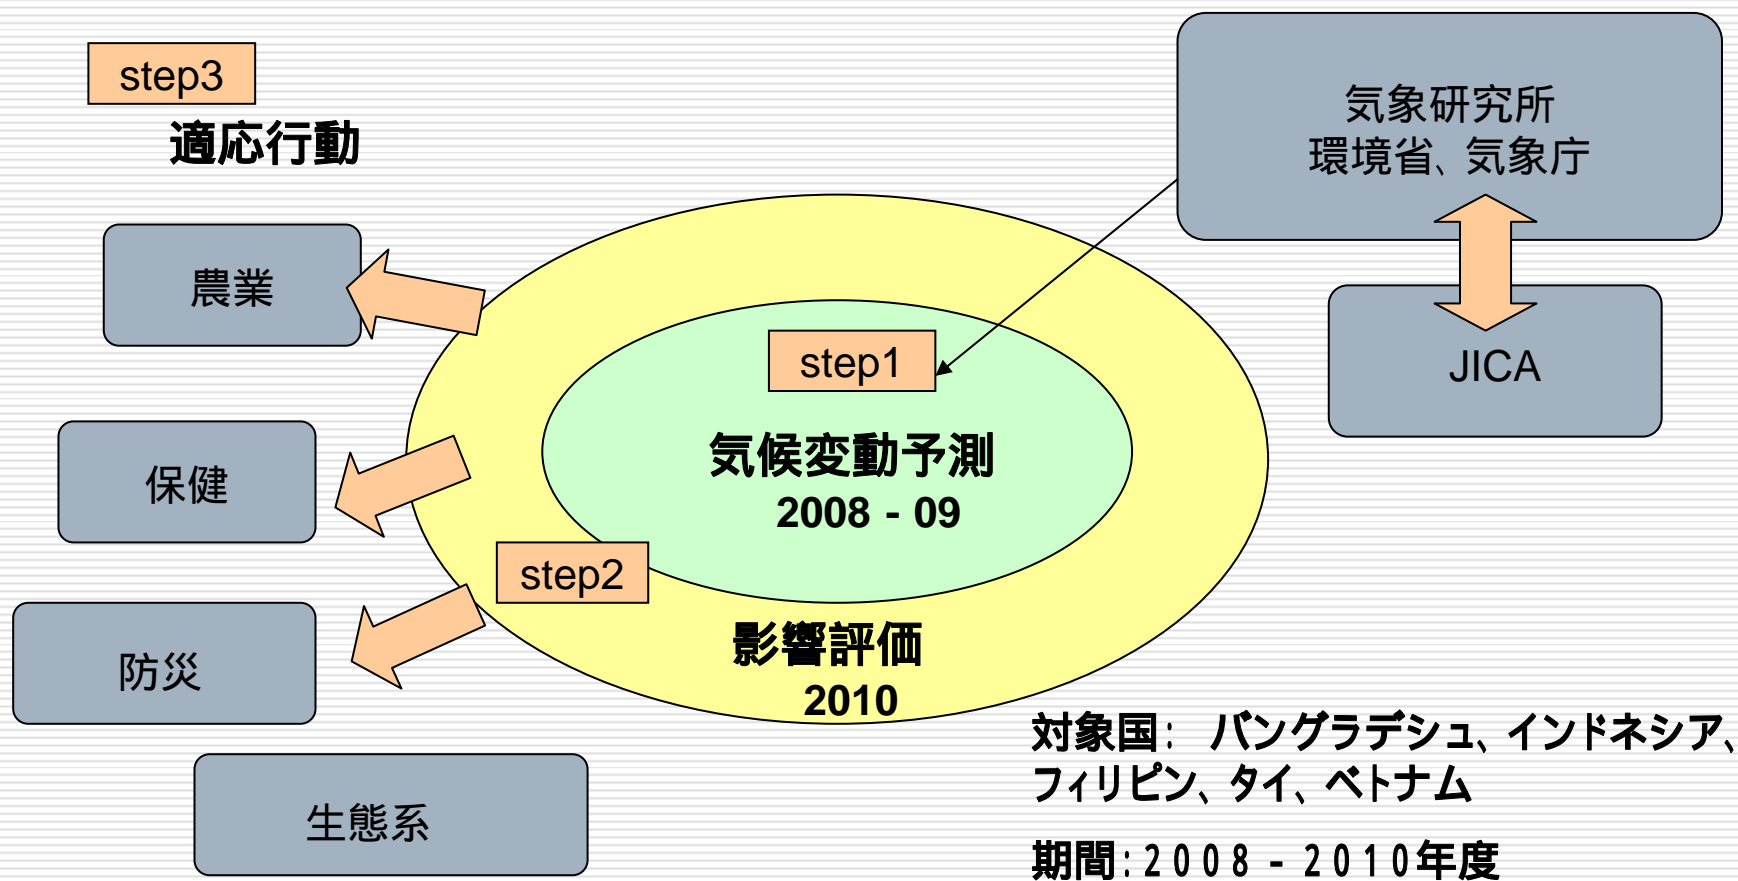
step3

適応行動

農業

保健

防災

生態系

気象研究所
環境省、気象庁

JICA

step1

気候変動予測
2008 - 09

step2

影響評価
2010

対象国: バングラデシュ、インドネシア、フィリピン、タイ、ベトナム

期間:2008 - 2010年度